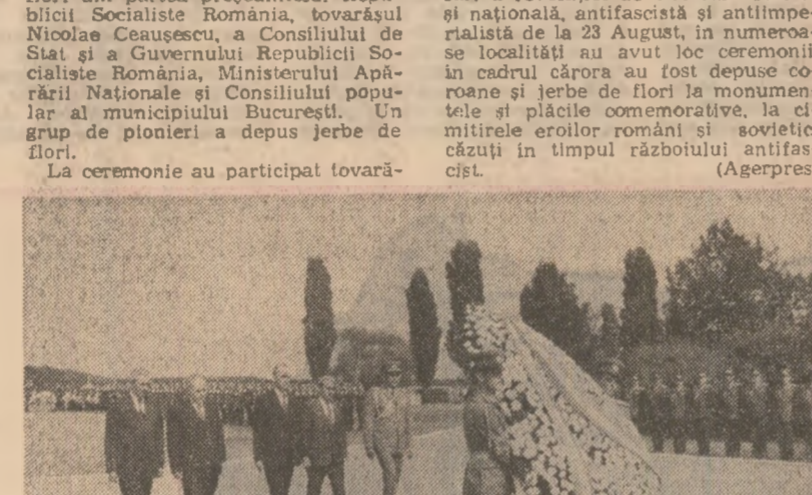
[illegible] blicii Socialiste România, tovarășul Nicolae Ceaușescu, a Consiliului de Stat și a Guvernului Republicii Socialiste România, Ministerului Apărării Naționale și Consiliului popular al municipiului București. Un grup de pionieri a depus jerbe de flori.

La ceremonie au participat tovară-

și națională, antifascistă și antiimperialistă de la 23 August, in numeroase localități au avut loc ceremonii în cadrul cărora au fost depuse coroane și jerbe de flori la monumentele și plăcile comemorative, la cimitirele eroilor români și sovietic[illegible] căzuți în timpul războiului antifas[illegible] cist.

(Agerpres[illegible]